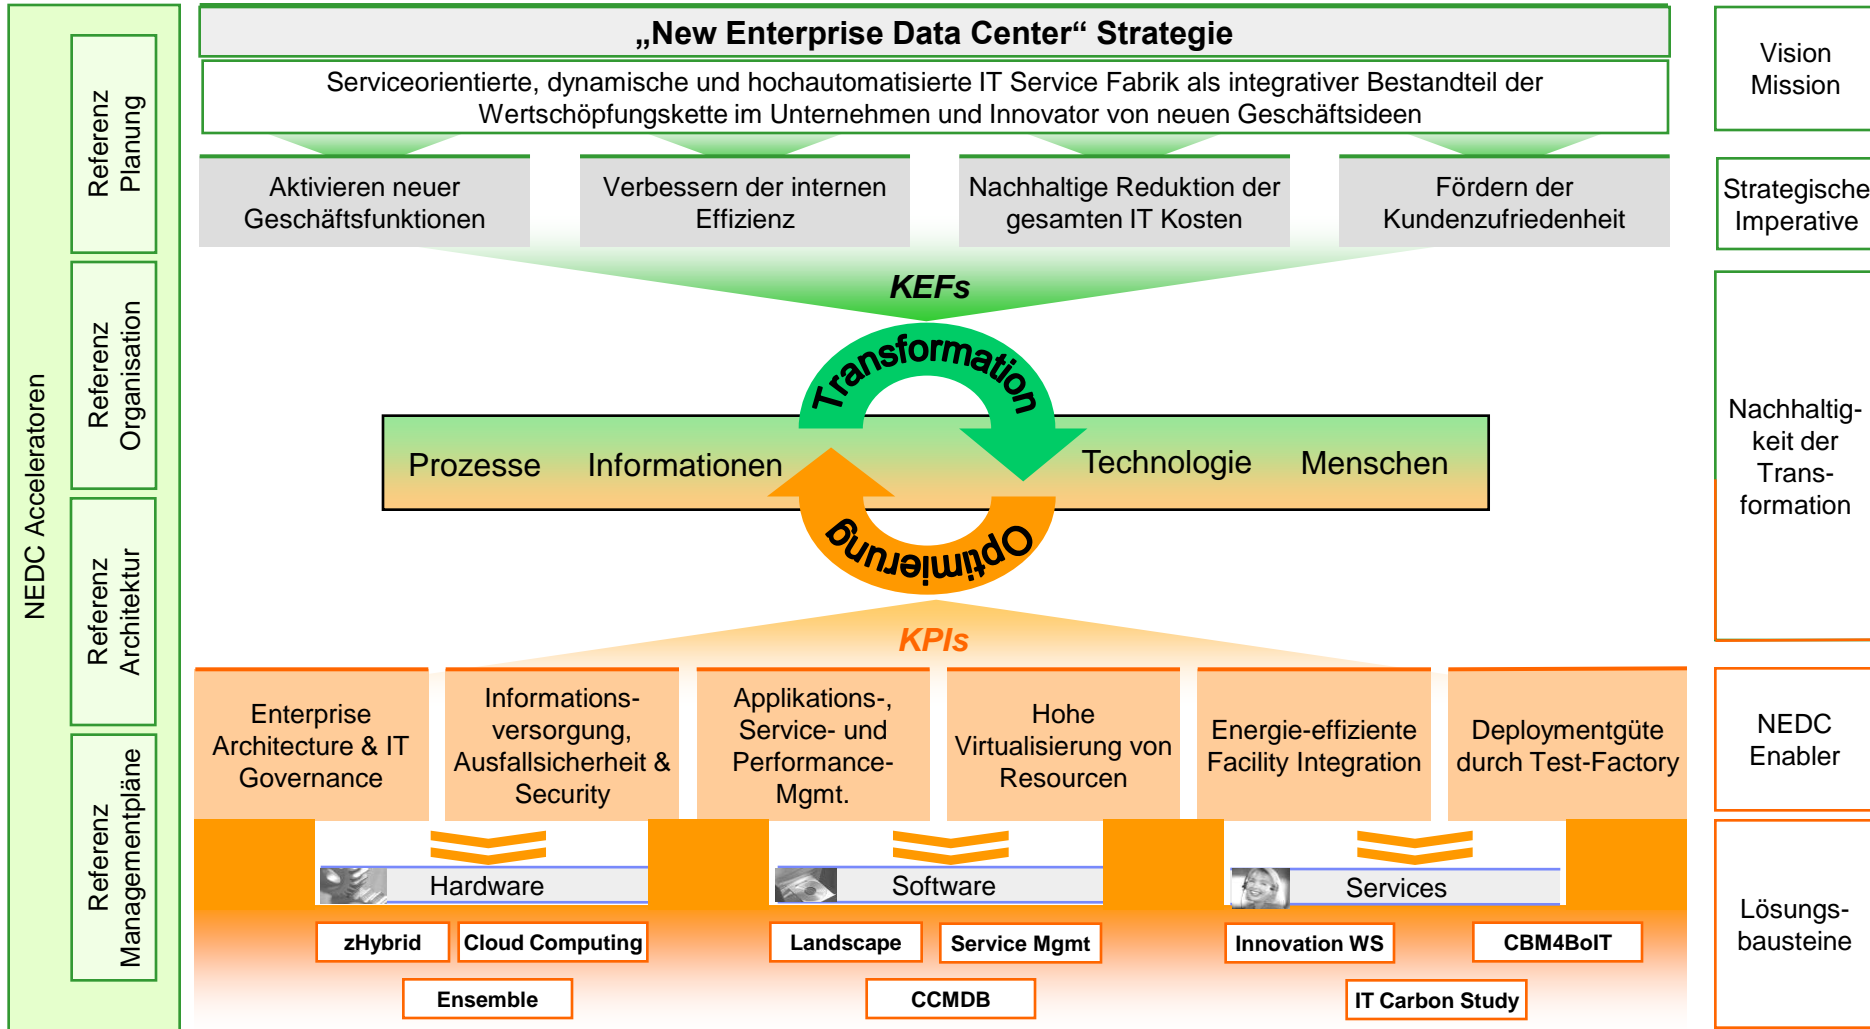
NEDC Acceleratoren

Referenz Planung

Referenz Organisation

Referenz Architektur

Referenz Managementpläne

„New Enterprise Data Center“ Strategie

Serviceorientierte, dynamische und hochautomatisierte IT Service Fabrik als integrativer Bestandteil der Wertschöpfungskette im Unternehmen und Innovator von neuen Geschäftsideen

Aktivieren neuer Geschäftsfunktionen

Verbessern der internen Effizienz

Nachhaltige Reduktion der gesamten IT Kosten

Fördern der Kundenzufriedenheit

KEFs

Transformation

Prozesse

Informationen

Technologie

Menschen

Optimierung

KPIs

Enterprise Architecture & IT Governance

Informationsversorgung, Ausfallsicherheit & Security

Applikations-, Service- und Performance-Mgmt.

Hohe Virtualisierung von Resourcen

Energie-effiziente Facility Integration

Deploymentgüte durch Test-Factory

Hardware

Software

Services

zHybrid

Cloud Computing

Landscape

Service Mgmt

Innovation WS

CBM4BoIT

Ensemble

CCMDB

IT Carbon Study

Vision Mission

Strategische Imperative

Nachhaltigkeit der Transformation

NEDC Enabler

Lösungsbausteine